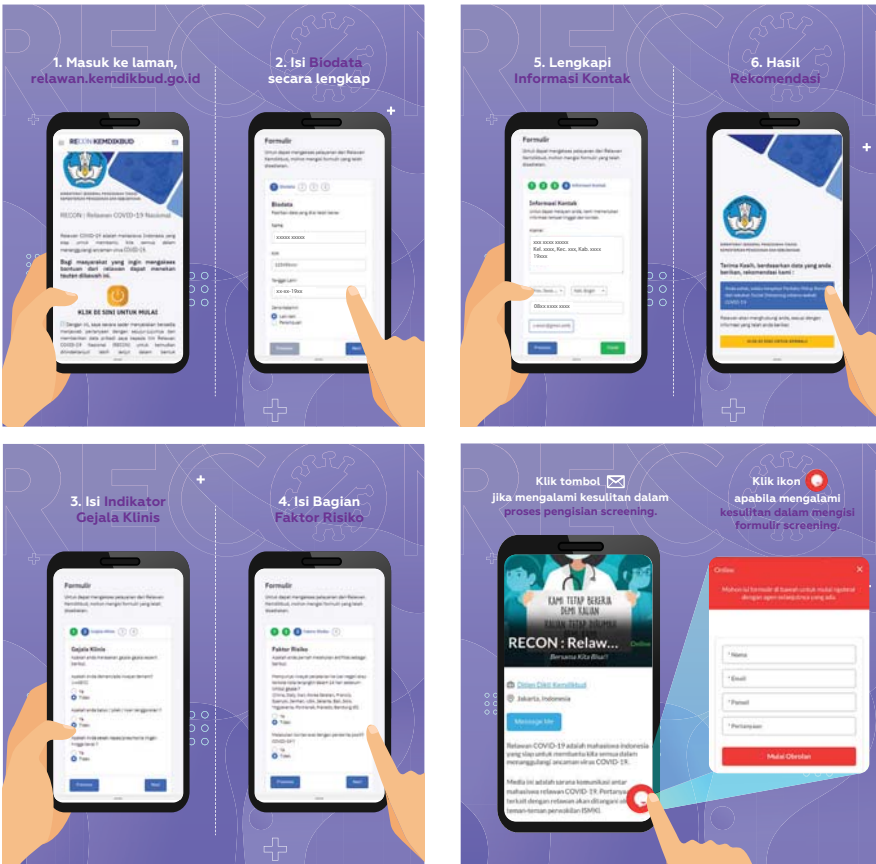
1. Masuk ke laman, relawan.kemdikbud.go.id

RECON KEMDIKBUD

RECON : Relawan COVID-19 Nasional

Bagi masyarakat yang ingin mengakses bantuan dari relawan dapat menekan tautan dibawah ini.

KLIK DI SINI UNTUK MULAI

2. Isi Biodata secara lengkap

Formulir

Biodata

Nama

Tanggal Lahir

Jenis Kelamin

Laki-laki

Perempuan

Previous

Next

5. Lengkapi Informasi Kontak

Formulir

Informasi Kontak

Alamat

Previous

Submit

6. Hasil Rekomendasi

Terima Kasih, berdasarkan data yang anda berikan, rekomendasi kami :

3. Isi Indikator Gejala Klinis

Formulir

Gejala Klinis

Ya

Tidak

Previous

Next

4. Isi Bagian Faktor Risiko

Formulir

Faktor Risiko

Ya

Tidak

Previous

Next

Klik tombol jika mengalami kesulitan dalam proses pengisian screening.

Klik ikon apabila mengalami kesulitan dalam mengisi formulir screening.

KAMI TETAP BEKERJA DEMI KALIAN KALIAN TETAP DIRUMAH

RECON : Relaw...

Bersama Kita Bisa!!

Online

Ditjen Dikti Kemdikbud

Jakarta, Indonesia

Message Me

Relawan COVID-19 adalah mahasiswa Indonesia yang siap untuk membantu kita semua dalam menanggulangi ancaman virus COVID-19.

Media ini adalah sarana komunikasi antar mahasiswa relawan COVID-19. Pertanyaan terkait dengan relawan akan ditangani oleh teman-teman perwakilan ISMKI.

Online

Mohon isi formulir di bawah untuk mulai ngobrol dengan agen selanjutnya yang ada

* Nama

* Email

* Ponsel

* Pertanyaan

Mulai Obrolan